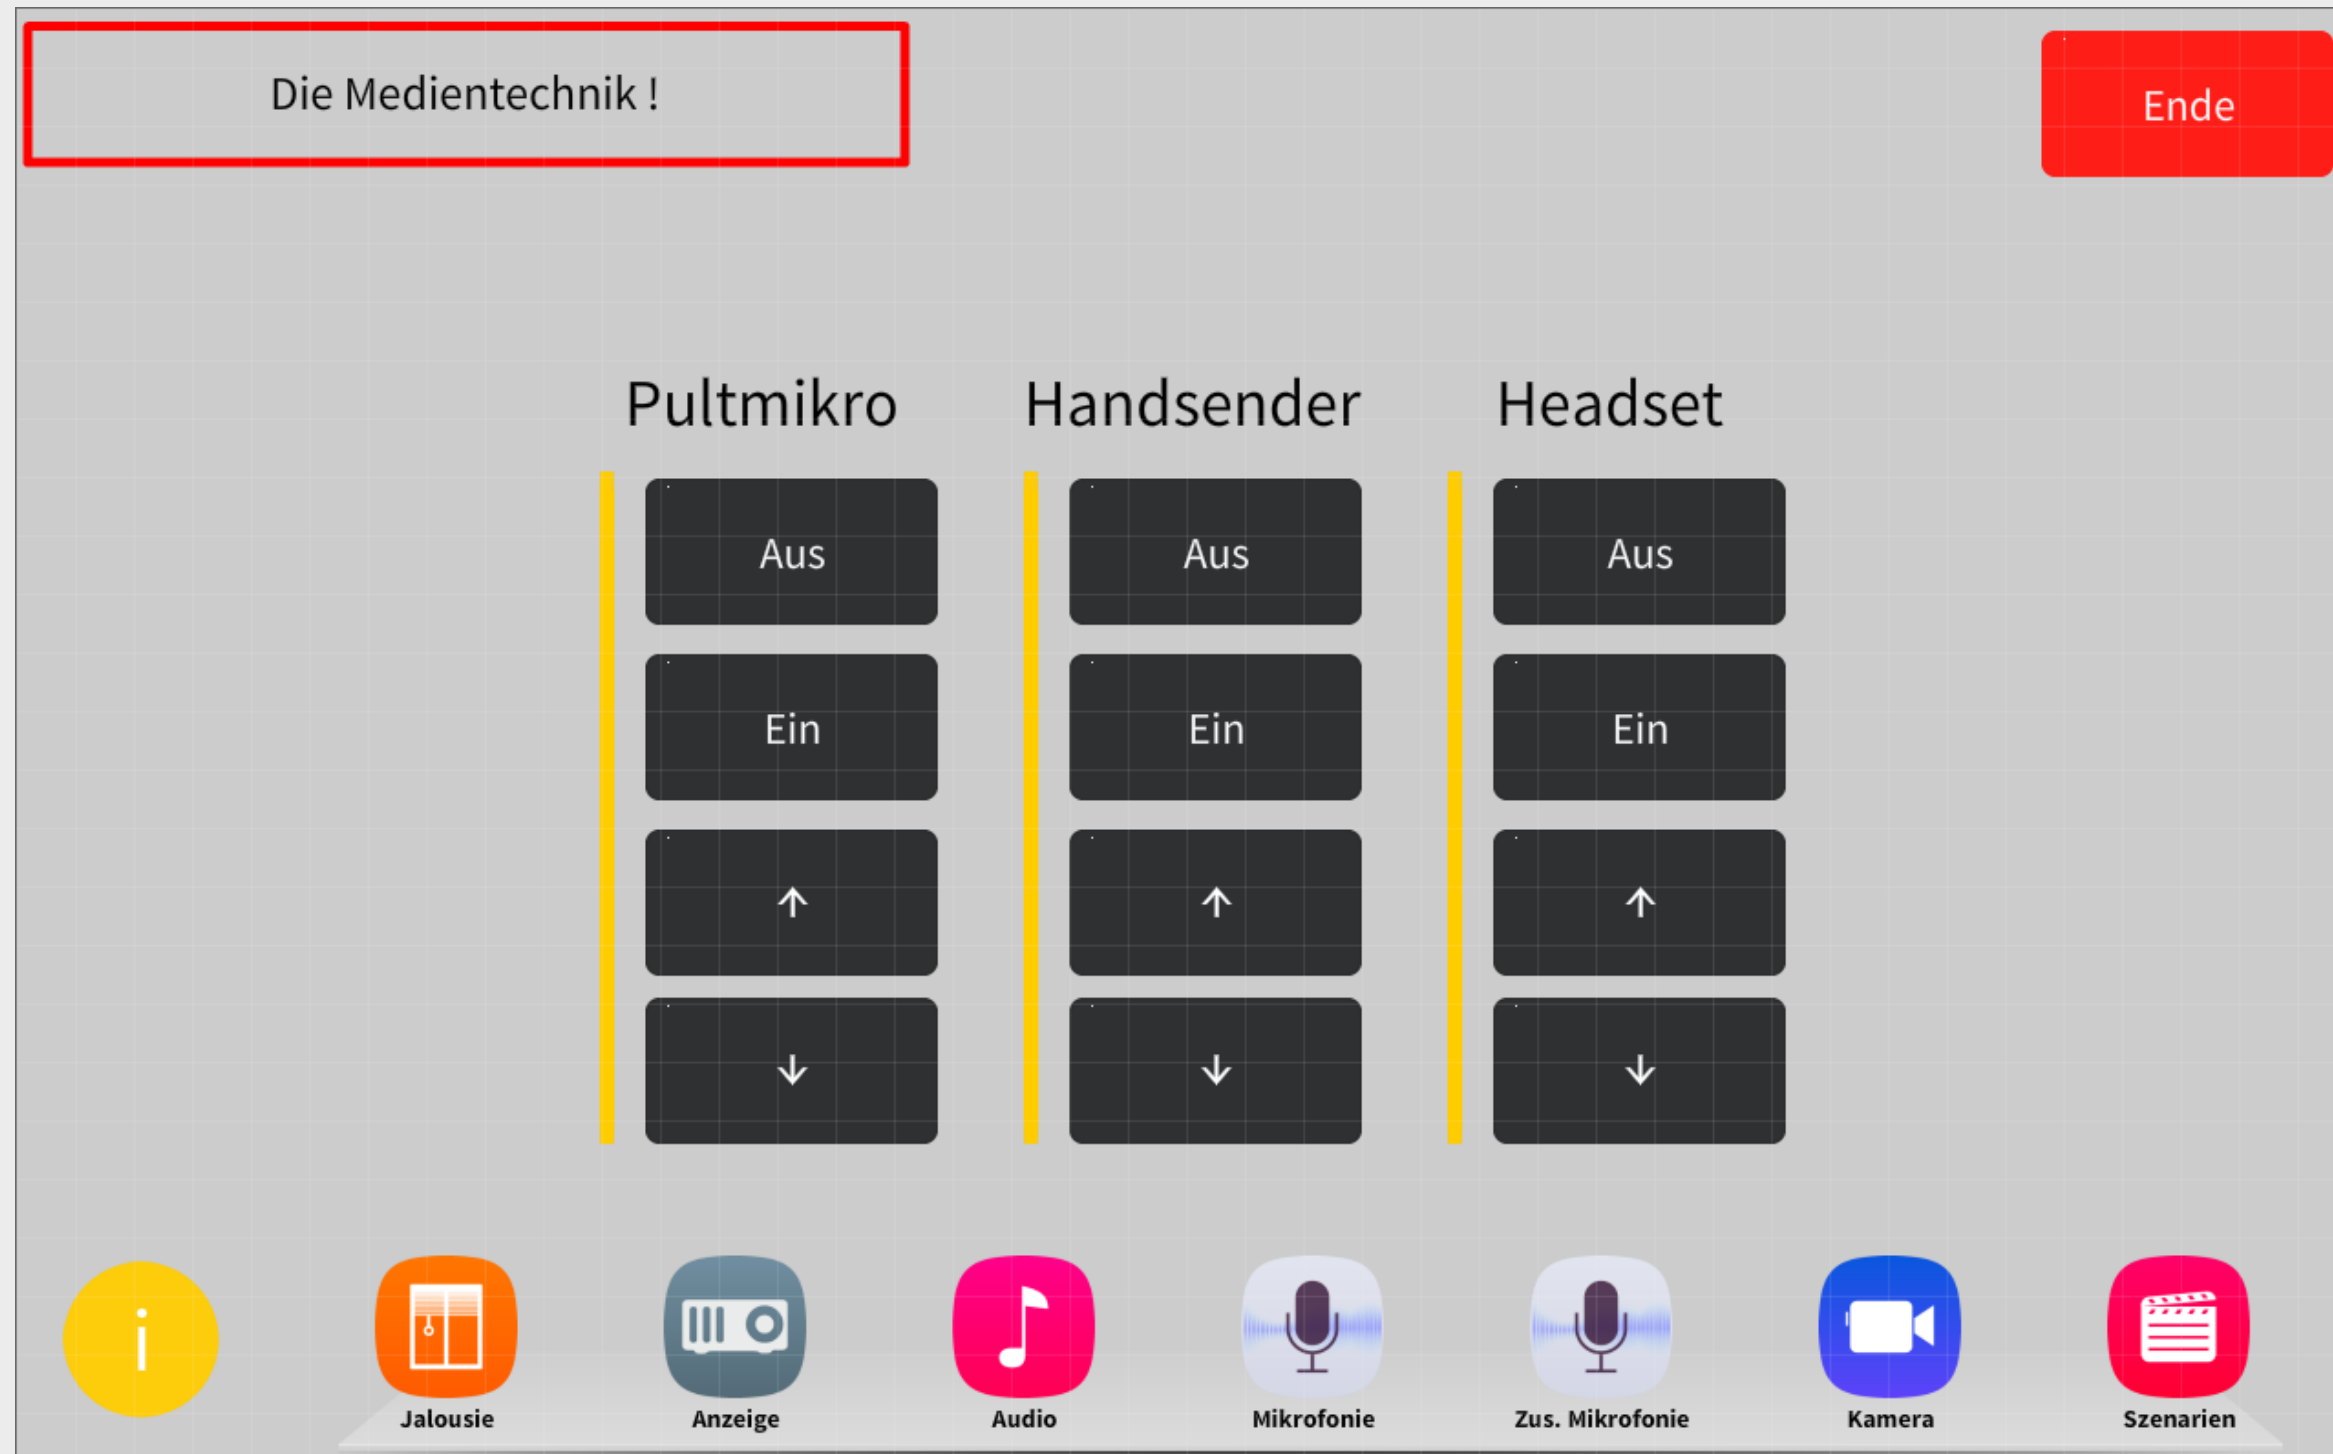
Die Medientechnik !

Ende

| Pultmikro | Handsender | Headset |
|---|---|---|
| Aus | Aus | Aus |
| Ein | Ein | Ein |
| ↑ | ↑ | ↑ |
| ↓ | ↓ | ↓ |

i

Jalousie

Anzeige

Audio

Mikrofonie

Zus. Mikrofonie

Kamera

Szenarien